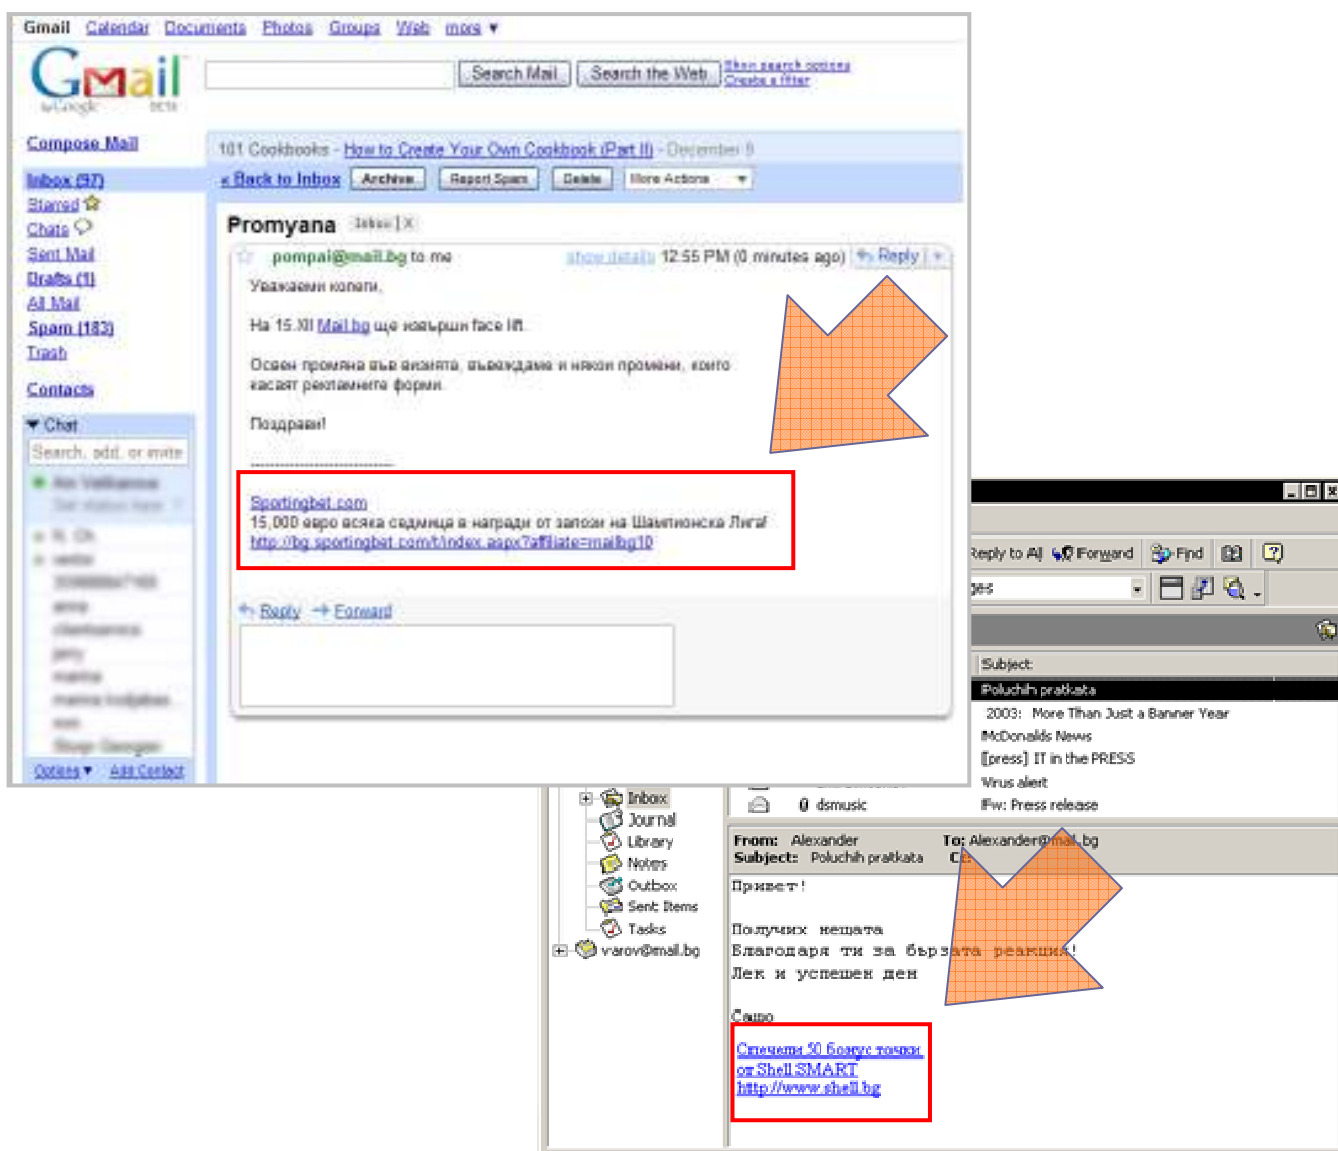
Gmail Calendar Documents Photos Groups Web more ▾

Gmail by Google BETA

Search Mail Search the Web Show search options Create a filter

Compose Mail

Inbox (97)
Starred
Chats
Sent Mail
Drafts (1)
All Mail
Spam (183)
Trash

Contacts

▾ Chat
Search, add, or invite

Options ▾ Add Contact

101 Cookbooks - How to Create Your Own Cookbook (Part II) - December 9

« Back to Inbox Archive Report Spam Delete More Actions ▾

Promyana Inbox | X

pompai@mail.bg to me show details 12:55 PM (0 minutes ago) Reply

Уважаеми колеги,

На 15.XII Mail.bg ще извърши face lift.

Освен промяна във визията, въвеждаме и някои промени, които касаят рекламните форми.

Поздрави!

Sportingbet.com
15,000 евро всяка седмица в награди от залози на Шампионска Лига!
http://bg.sportingbet.com/t/index.aspx?affiliate=mailbg10

Reply Forward

Reply to All Forward Find

Subject:
Poluchih pratkata
2003: More Than Just a Banner Year
McDonalds News
[press] IT in the PRESS
Virus alert
Fw: Press release

Inbox
Journal
Library
Notes
Outbox
Sent Items
Tasks
varov@mail.bg

0 dsmusic

From: Alexander To: Alexander@mail.bg
Subject: Poluchih pratkata Cc:

Привет!

Получих нещата
Благодаря ти за бързата реакция!
Лек и успешен ден

Сашо

Спечелете 50 бонус точки от Shell SMART
http://www.shell.bg